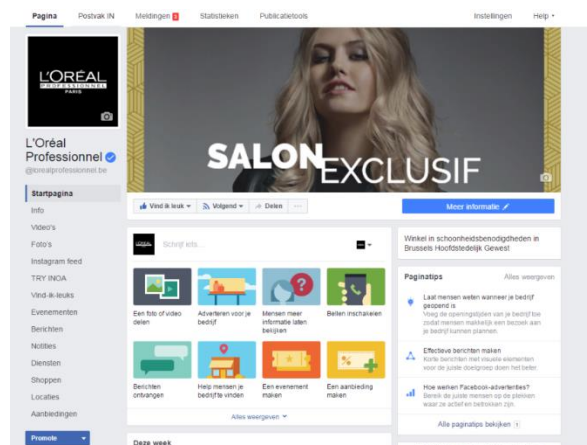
Pagina Postvak IN Meldingen 3 Statistieken Publicatietools Instellingen Help

L'ORÉAL PROFESSIONNEL PARIS

SALON EXCLUSIF

L'Oréal Professionnel
@lorealprofessionnel.be

Startpagina
Info
Video's
Foto's
Instagram feed
TRY INOA
Vind-ik-leuks
Evenementen
Berichten
Notities
Diensten
Shoppen
Locaties
Aanbiedingen

Promote

Vind ik leuk Volgend Delen ···

Meer informatie

Schrijf iets...

Een foto of video delen
Adverteren voor je bedrijf
Mensen meer informatie laten bekijken
Bellen inschakelen
Berichten ontvangen
Help mensen je bedrijf te vinden
Een evenement maken
Een aanbieding maken

Alles weergeven

Deze week

Winkel in schoonheidsbenodigdheden in Brussels Hoofdstedelijk Gewest

Paginatips Alles weergeven

Laat mensen weten wanneer je bedrijf geopend is
Voeg de openingstijden van je bedrijf toe zodat mensen makkelijk een bezoek aan je bedrijf kunnen plannen.

Effectieve berichten maken
Korte berichten met visuele elementen voor de juiste doelgroep doen het beter.

How werken Facebook-advertenties?
Bereik de juiste mensen op de plekken waar ze actief en betrokken zijn.

Alle paginatips bekijken 1